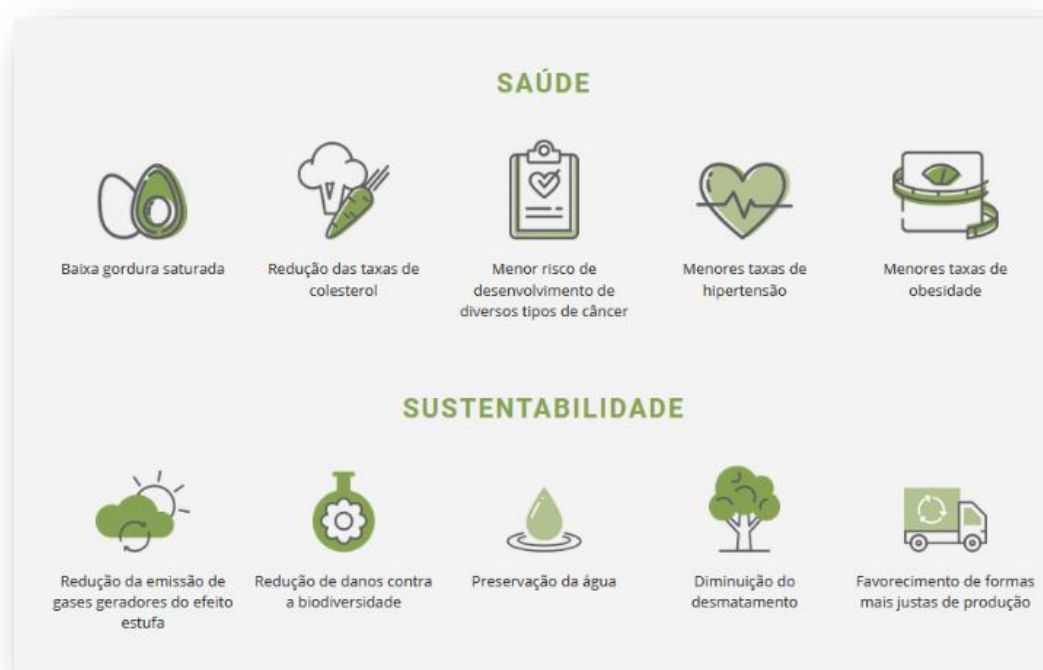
SAÚDE

Baixa gordura saturada

Redução das taxas de colesterol

Menor risco de desenvolvimento de diversos tipos de câncer

Menores taxas de hipertensão

Menores taxas de obesidade

SUSTENTABILIDADE

Redução da emissão de gases geradores do efeito estufa

Redução de danos contra a biodiversidade

Preservação da água

Diminuição do desmatamento

Favorecimento de formas mais justas de produção